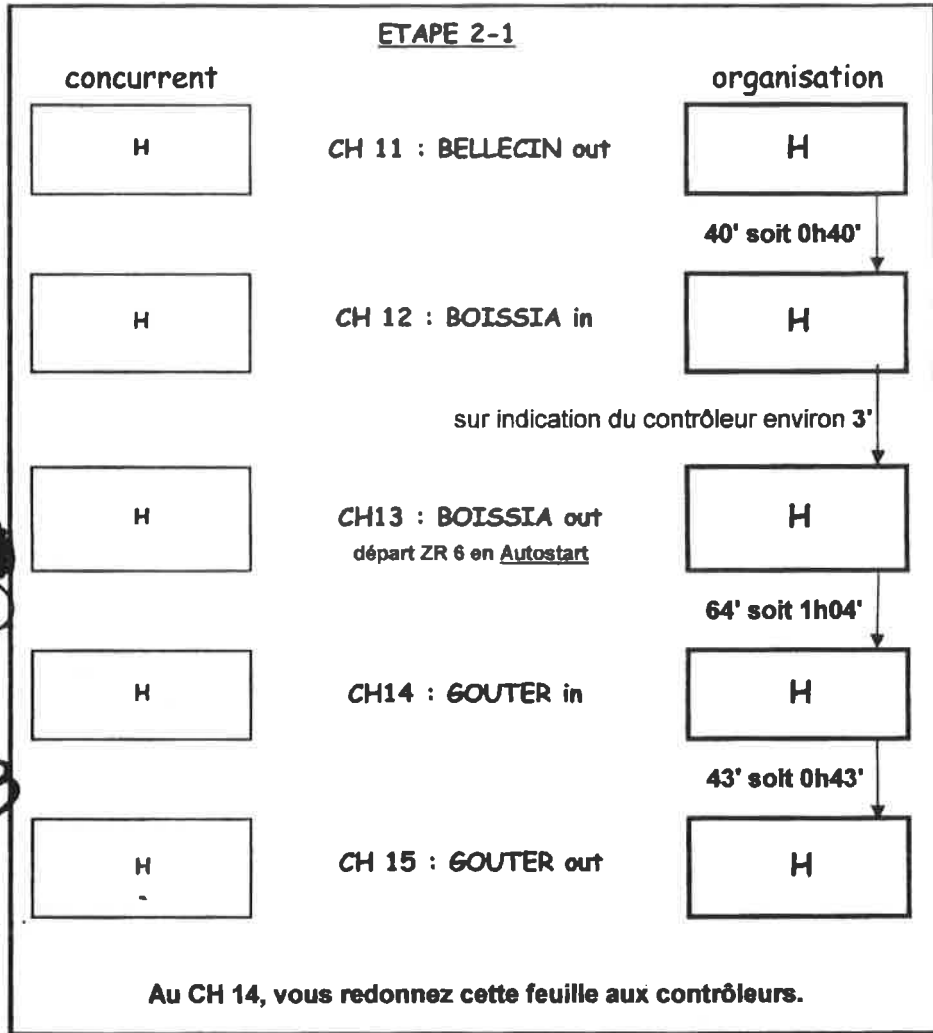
ETAPE 2-1

concurrent

organisation

H

CH 11 : BELLECIN out

H

40' soit 0h40'

H

CH 12 : BOISSIA in

H

sur indication du contrôleur environ 3'

H

CH13 : BOISSIA out
départ ZR 6 en Autostart

H

64' soit 1h04'

H

CH14 : GOUTER in

H

43' soit 0h43'

H

CH 15 : GOUTER out

H

Au CH 14, vous redonnez cette feuille aux contrôleurs.